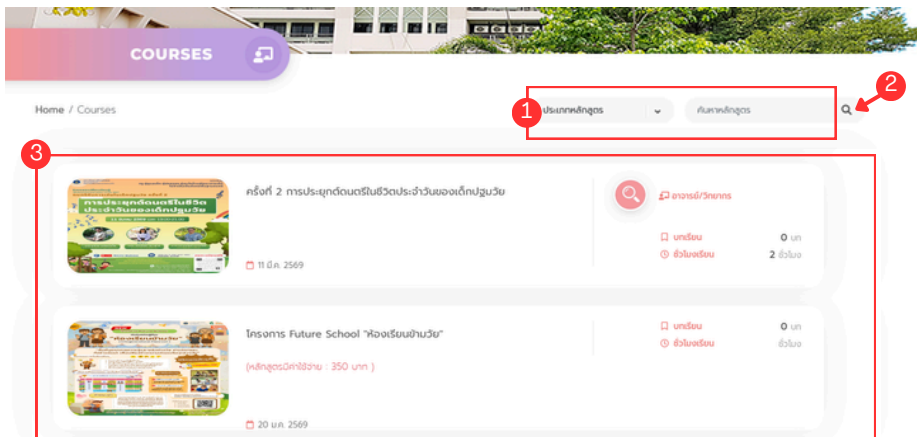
COURSES

Home / Courses

1 ประเภทหลักสูตร

ค้นหาหลักสูตร

2

3

การประยุกต์ดนตรีในชีวิตประจำวันของเด็กปฐมวัย

ครั้งที่ 2 การประยุกต์ดนตรีในชีวิตประจำวันของเด็กปฐมวัย

11 มี.ค. 2569

อาจารย์/วิทยากร

บทเรียน 0 บท

ชั่วโมงเรียน 2 ชั่วโมง

โครงการ Future School "ห้องเรียนข้ามวัย"

(หลักสูตรมีค่าใช้จ่าย : 350 บาท )

20 ม.ค. 2569

บทเรียน 0 บท

ชั่วโมงเรียน ชั่วโมง